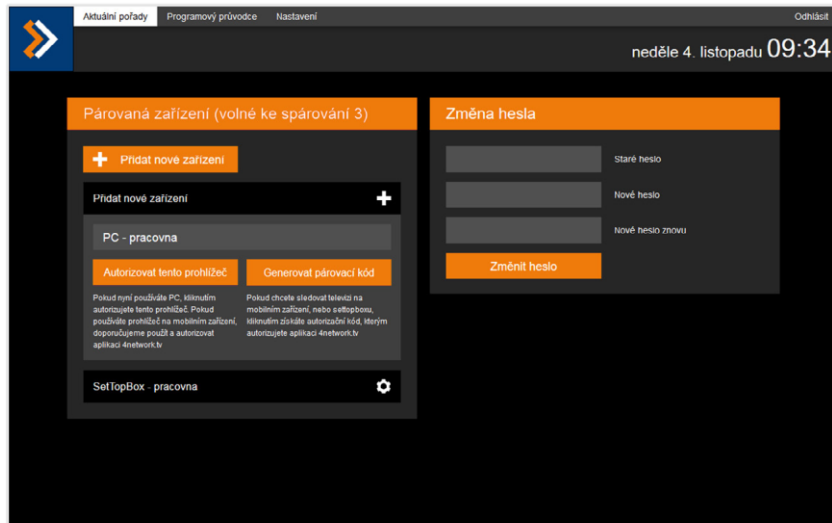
Aktuální pořady
Programový průvodce
Nastavení
Odhlásit

neděle 4. listopadu 09:34

Párovaná zařízení (volné ke spárování 3)

Přidat nové zařízení

Přidat nové zařízení

PC - pracovna

Autorizovat tento prohlížeč

Generovat párovací kód

Pokud nyní používáte PC, kliknutím autorizujete tento prohlížeč. Pokud používáte prohlížeč na mobilním zařízení, doporučujeme použít a autorizovat aplikaci 4network.tv

Pokud chcete sledovat televizi na mobilním zařízení, nebo settopboxu, kliknutím získáte autorizační kód, kterým autorizujete aplikaci 4network.tv

SetTopBox - pracovna

Změna hesla

Staré heslo

Nové heslo

Nové heslo znovu

Změnit heslo